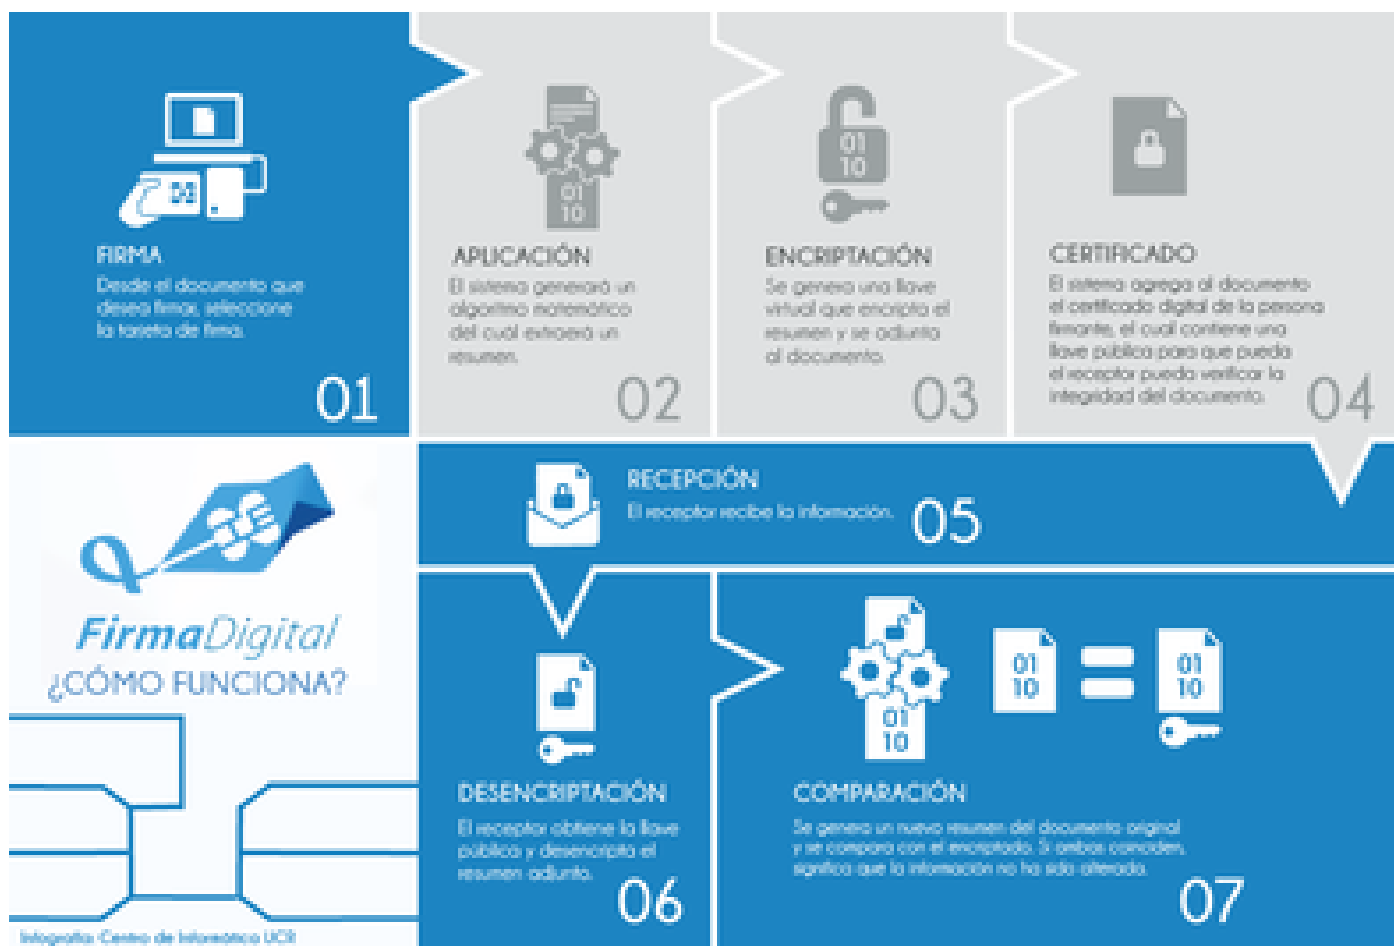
FIRMA
Desde el documento que desea firmar, seleccione la tarjeta de firma.
01

01
10
APLICACIÓN
El sistema generará un algoritmo matemático del cual extraerá un resumen.
02

01
10
ENCRIPTACIÓN
Se genera una llave virtual que encripta el resumen y se adjunta al documento.
03

CERTIFICADO
El sistema agrega al documento el certificado digital de la persona firmante, el cual contiene una llave pública para que pueda el receptor pueda verificar la integridad del documento.
04

FirmaDigital
¿CÓMO FUNCIONA?

RECEPCIÓN
El receptor recibe la información.
05

DESENCRIPTACIÓN
El receptor obtiene la llave pública y desencripta el resumen adjunto.
06

01
10
01
10
01
10
COMPARACIÓN
Se genera un nuevo resumen del documento original y se compara con el encriptado. Si ambos coinciden, significa que la información no ha sido alterada.
07

Infografía: Centro de Informática UCR